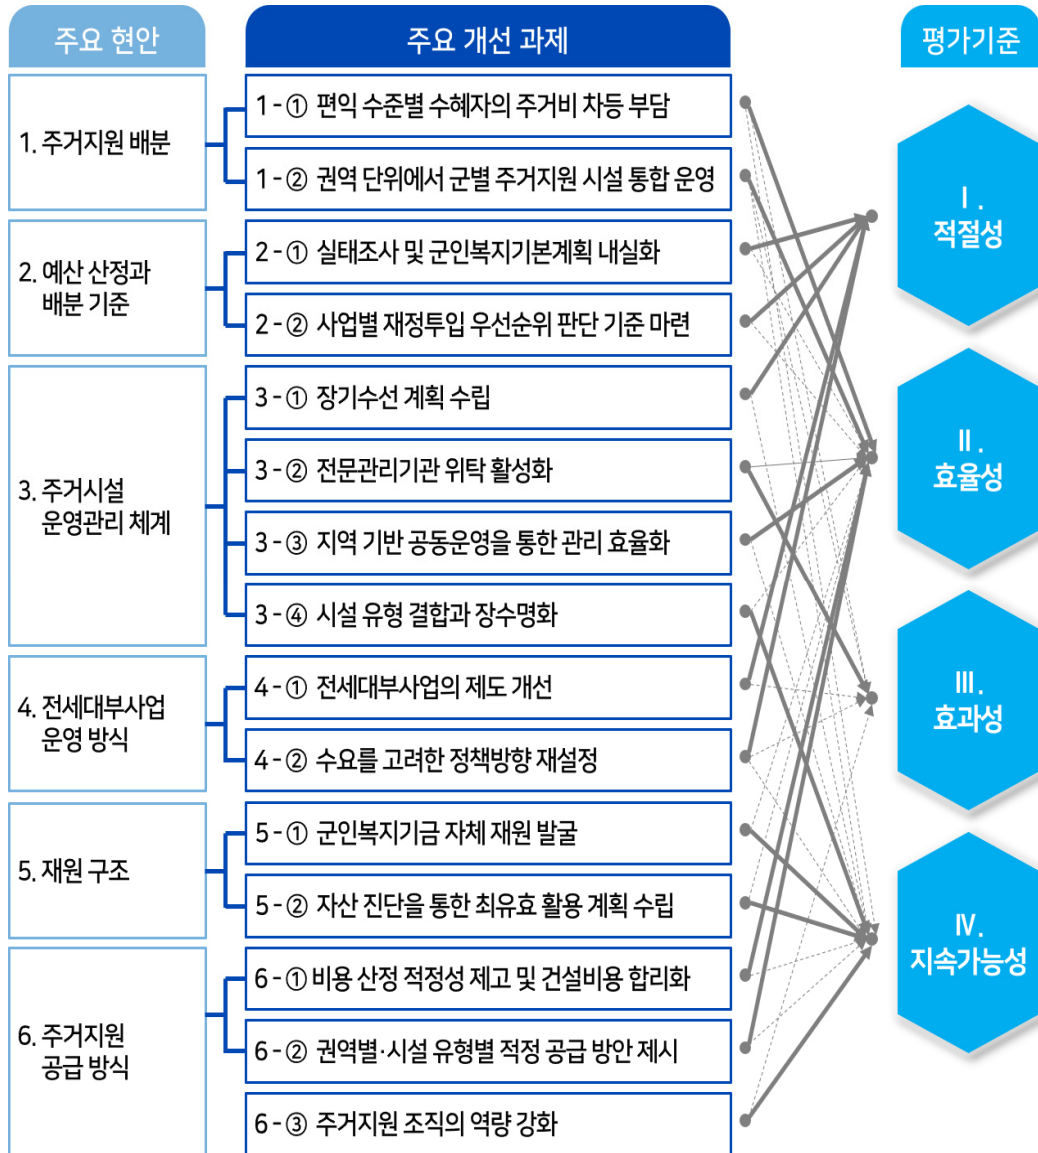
주요 현안

1. 주거지원 배분

2. 예산 산정과 배분 기준

3. 주거시설 운영관리 체계

4. 전세대부사업 운영 방식

5. 재원 구조

6. 주거지원 공급 방식

주요 개선 과제

1 - ① 편익 수준별 수혜자의 주거비 차등 부담

1 - ② 권역 단위에서 군별 주거지원 시설 통합 운영

2 - ① 실태조사 및 군인복지기본계획 내실화

2 - ② 사업별 재정투입 우선순위 판단 기준 마련

3 - ① 장기수선 계획 수립

3 - ② 전문관리기관 위탁 활성화

3 - ③ 지역 기반 공동운영을 통한 관리 효율화

3 - ④ 시설 유형 결합과 장수명화

4 - ① 전세대부사업의 제도 개선

4 - ② 수요를 고려한 정책방향 재설정

5 - ① 군인복지기금 자체 재원 발굴

5 - ② 자산 진단을 통한 최유효 활용 계획 수립

6 - ① 비용 산정 적정성 제고 및 건설비용 합리화

6 - ② 권역별·시설 유형별 적정 공급 방안 제시

6 - ③ 주거지원 조직의 역량 강화

평가기준

Ⅰ. 적절성

Ⅱ. 효율성

Ⅲ. 효과성

Ⅳ. 지속가능성